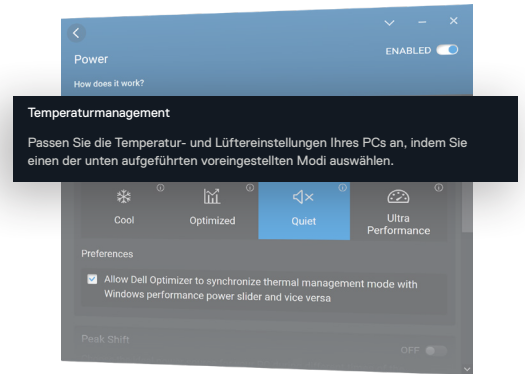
Power

ENABLED

How does it work?

Temperaturmanagement

Passen Sie die Temperatur- und Lüftereinstellungen Ihres PCs an, indem Sie einen der unten aufgeführten voreingestellten Modi auswählen.

Cool

Optimized

Quiet

Ultra Performance

Preferences

Allow Dell Optimizer to synchronize thermal management mode with Windows performance power slider and vice versa

Peak Shift

OFF